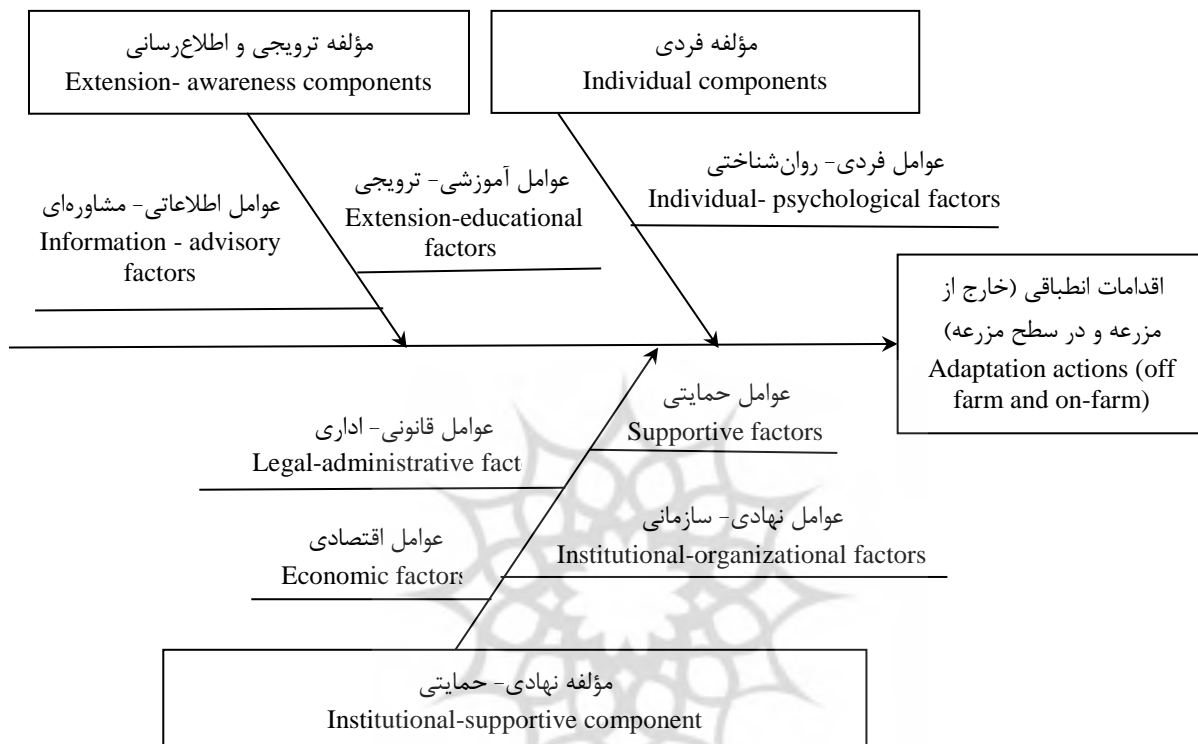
مؤلفه ترویجی و اطلاع‌رسانی
Extension- awareness components

مؤلفه فردی
Individual components

عوامل آموزشی- ترویجی
Extension-educational factors

عوامل فردی- روان‌شناختی
Individual- psychological factors

عوامل اطلاعاتی- مشاوره‌ای
Information - advisory factors

اقدامات انطباقی (خارج از مزرعه و در سطح مزرعه)
Adaptation actions (off farm and on-farm)

عوامل حمایتی
Supportive factors

عوامل قانونی- اداری
Legal-administrative fact

عوامل نهادی- سازمانی
Institutional-organizational factors

عوامل اقتصادی
Economic factor

مؤلفه نهادی- حمایتی
Institutional-supportive component